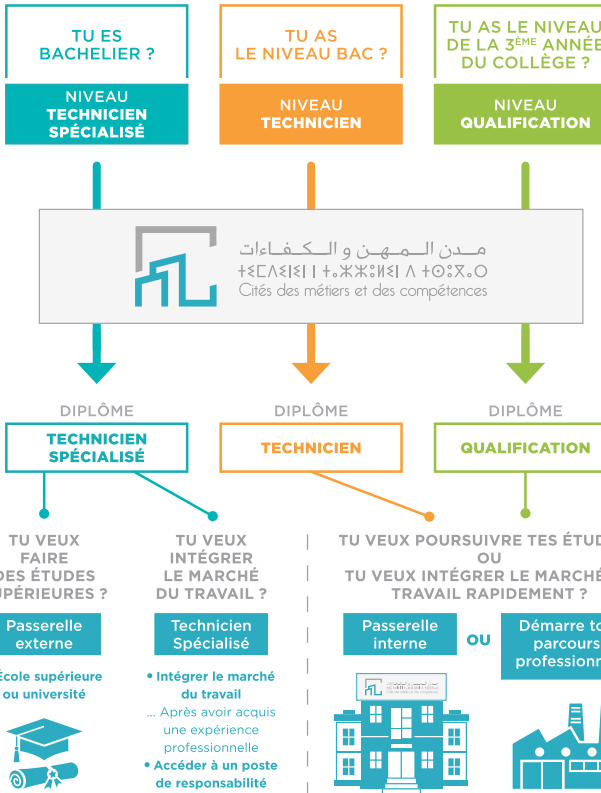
TU ES BACHELIER ?

NIVEAU TECHNICIEN SPÉCIALISÉ

TU AS LE NIVEAU BAC ?

NIVEAU TECHNICIEN

TU AS LE NIVEAU DE LA 3$^{ÈME}$ ANNÉ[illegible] DU COLLÈGE ?

NIVEAU QUALIFICATION

مدن المهن و الكفاءات
ⵜⵉⵎⴷⵉⵏⵉⵏ ⵏ ⵜⵥⵓⵔⵉⵏ ⴷ ⵜⵓⵙⵏⴰ
Cités des métiers et des compétences

DIPLÔME

TECHNICIEN SPÉCIALISÉ

DIPLÔME

TECHNICIEN

DIPLÔME

QUALIFICATION

TU VEUX FAIRE DES ÉTUDES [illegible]PÉRIEURES ?

Passerelle externe

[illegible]cole supérieure ou université

TU VEUX INTÉGRER LE MARCHÉ DU TRAVAIL ?

Technicien Spécialisé

• Intégrer le marché du travail
... Après avoir acquis une expérience professionnelle
• Accéder à un poste de responsabilité

TU VEUX POURSUIVRE TES ÉTUD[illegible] OU TU VEUX INTÉGRER LE MARCHÉ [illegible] TRAVAIL RAPIDEMENT ?

Passerelle interne

OU

Démarre to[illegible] parcours professionn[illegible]